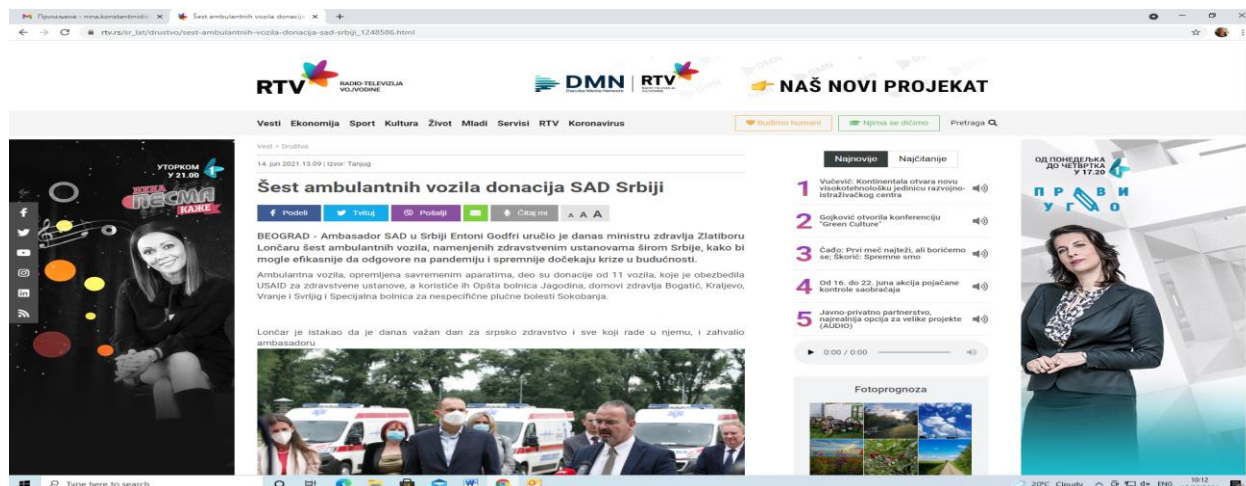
Примљене - nina.konstantinidis ×
Šest ambulantnih vozila donacija ×
rtv.rs/sr_lat/drustvo/sest-ambulantnih-vozila-donacija-sad-srbiji_1248586.html

RTV RADIO-TELEVIZIJA VOJVODINE
DMN RTV
NAŠ NOVI PROJEKAT

Vesti Ekonomija Sport Kultura Život Mladi Servisi RTV Koronavirus
Budimo humani | Njima se dičimo | Pretraga

УТОРКОМ У 21.00
ПЕСМА КАЖЕ

Vesti > Društvo

14. jun 2021.13:09 | Izvor: Tanjug

Šest ambulantnih vozila donacija SAD Srbiji

Podeli | Tvituj | Pošalji | Čitaj mi | A A A

BEOGRAD - Ambasador SAD u Srbiji Entoni Godfri uručio je danas ministru zdravlja Zlatiboru Lončaru šest ambulantnih vozila, namenjenih zdravstvenim ustanovama širom Srbije, kako bi mogle efikasnije da odgovore na pandemiju i spremnije dočekaju krize u budućnosti.

Ambulantna vozila, opremljena savremenim aparatima, deo su donacije od 11 vozila, koje je obezbedila USAID za zdravstvene ustanove, a koristiće ih Opšta bolnica Jagodina, domovi zdravlja Bogatić, Kraljevo, Vranje i Svrljig i Specijalna bolnica za nespecifične plućne bolesti Sokobanja.

Lončar je istakao da je danas važan dan za srpsko zdravstvo i sve koji rade u njemu, i zahvalio ambasadoru

Najnovije | Najčitanije

1 Vučević: Kontinentala otvara novu visokotehnološku jedinicu razvojno-istraživačkog centra
2 Gojković otvorila konferenciju "Green Culture"
3 Čado: Prvi meč najteži, ali borićemo se; Škorić: Spremne smo
4 Od 16. do 22. juna akcija pojačane kontrole saobraćaja
5 Javno-privatno partnerstvo, najrealnija opcija za velike projekte (AUDIO)

0:00 / 0:00

Fotoprognoza

ОД ПОНЕДЕЉКА ДО ЧЕТВРТКА У 17.20
ПРАВИ УГАО

Type here to search
20°C Cloudy ENG 10:12